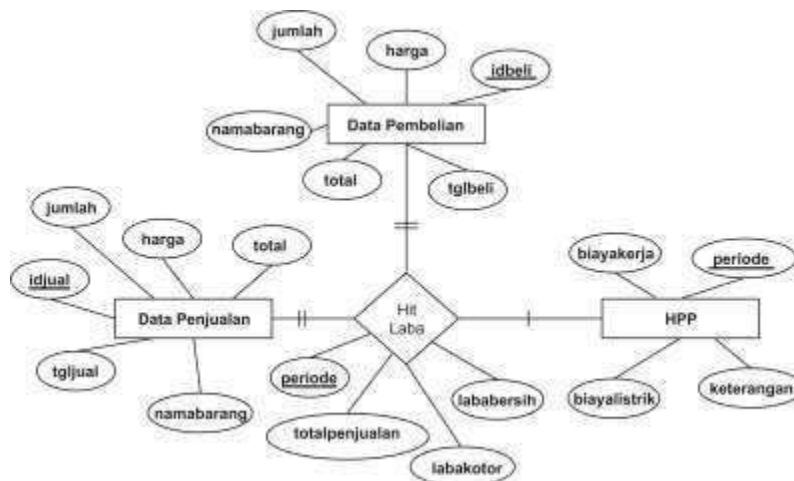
jumlah
harga
idbeli
namabarang
Data Pembelian
total
tglbeli

jumlah
harga
total
idjual
Data Penjualan
tgljual
namabarang

Hit
Laba
periode
totalpenjualan
labakotor
lababersih

biayakerja
periode
HPP
biayalistrik
keterangan